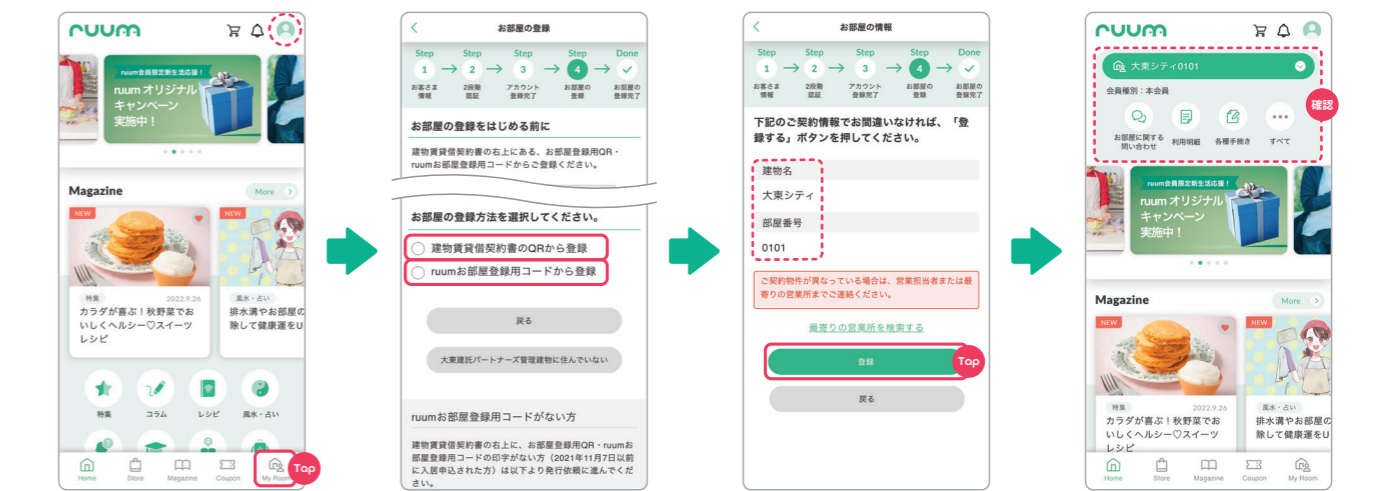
ruum

ruum会員限定新生活応援！
ruum オリジナル キャンペーン 実施中！

Magazine
More

NEW
特集 2022.9.26
カラダが喜ぶ！秋野菜でおいしくヘルシー♡スイーツレシピ

NEW
風水・占い
排水溝やお部屋の除して健康運をU

特集
コラム
レシピ
風水・占い

Home
Store
Magazine
Coupon
My Room
Tap

お部屋の登録

Step 1 お客さま情報
Step 2 2段階認証
Step 3 アカウント登録完了
Step 4 お部屋の登録
Done お部屋の登録完了

お部屋の登録をはじめる前に

建物賃貸借契約書の右上にある、お部屋登録用QR・ruumお部屋登録用コードからご登録ください。

お部屋の登録方法を選択してください。

建物賃貸借契約書のQRから登録
ruumお部屋登録用コードから登録

戻る

大東建託パートナーズ管理建物に住んでいない

ruumお部屋登録用コードがない方

建物賃貸借契約書の右上に、お部屋登録用QR・ruumお部屋登録用コードの印字がない方（2021年11月7日以前に入居申込された方）は以下より発行依頼に進んでください。

お部屋の情報

Step 1 お客さま情報
Step 2 2段階認証
Step 3 アカウント登録完了
Step 4 お部屋の登録
Done お部屋の登録完了

下記のご契約情報でお間違いなければ、「登録する」ボタンを押してください。

建物名
大東シティ
部屋番号
0101

ご契約物件が異なっている場合は、営業担当者または最寄りの営業所までご連絡ください。

最寄りの営業所を検索する

登録
Tap
戻る

ruum

大東シティ0101
会員種別：本会員
確認
お部屋に関する問い合せ
利用明細
各種手続き
すべて

ruum会員限定新生活応援！
ruum オリジナル キャンペーン 実施中！

Magazine
More

NEW
特集 2022.9.26
カラダが喜ぶ！秋野菜でおいしくヘルシー♡スイーツ

NEW
風水・占い
排水溝やお部屋の除して健康運をU

Home
Store
Magazine
Coupon
My Room